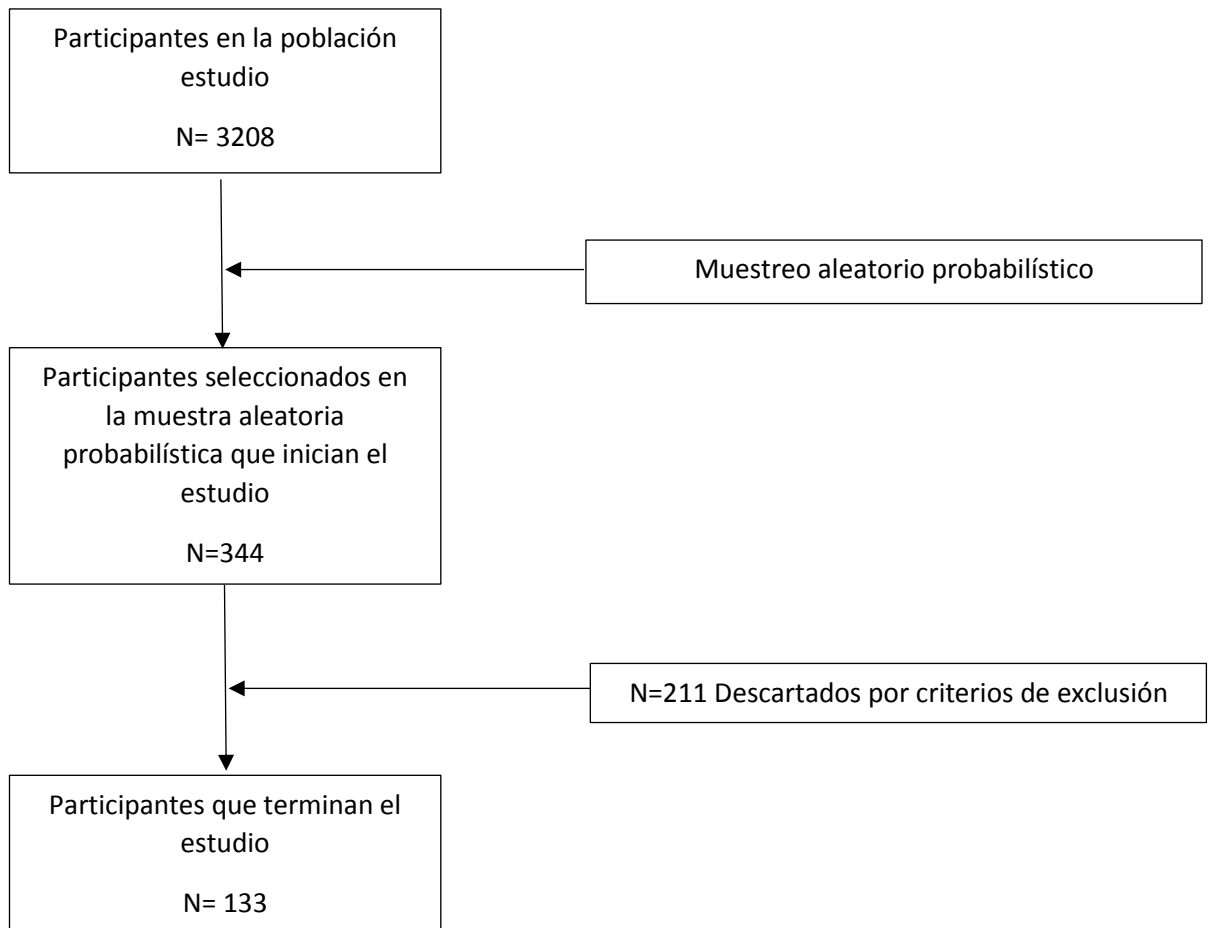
Participantes en la población estudio

N= 3208

Muestreo aleatorio probabilístico

Participantes seleccionados en la muestra aleatoria probabilística que inician el estudio

N=344

N=211 Descartados por criterios de exclusión

Participantes que terminan el estudio

N= 133